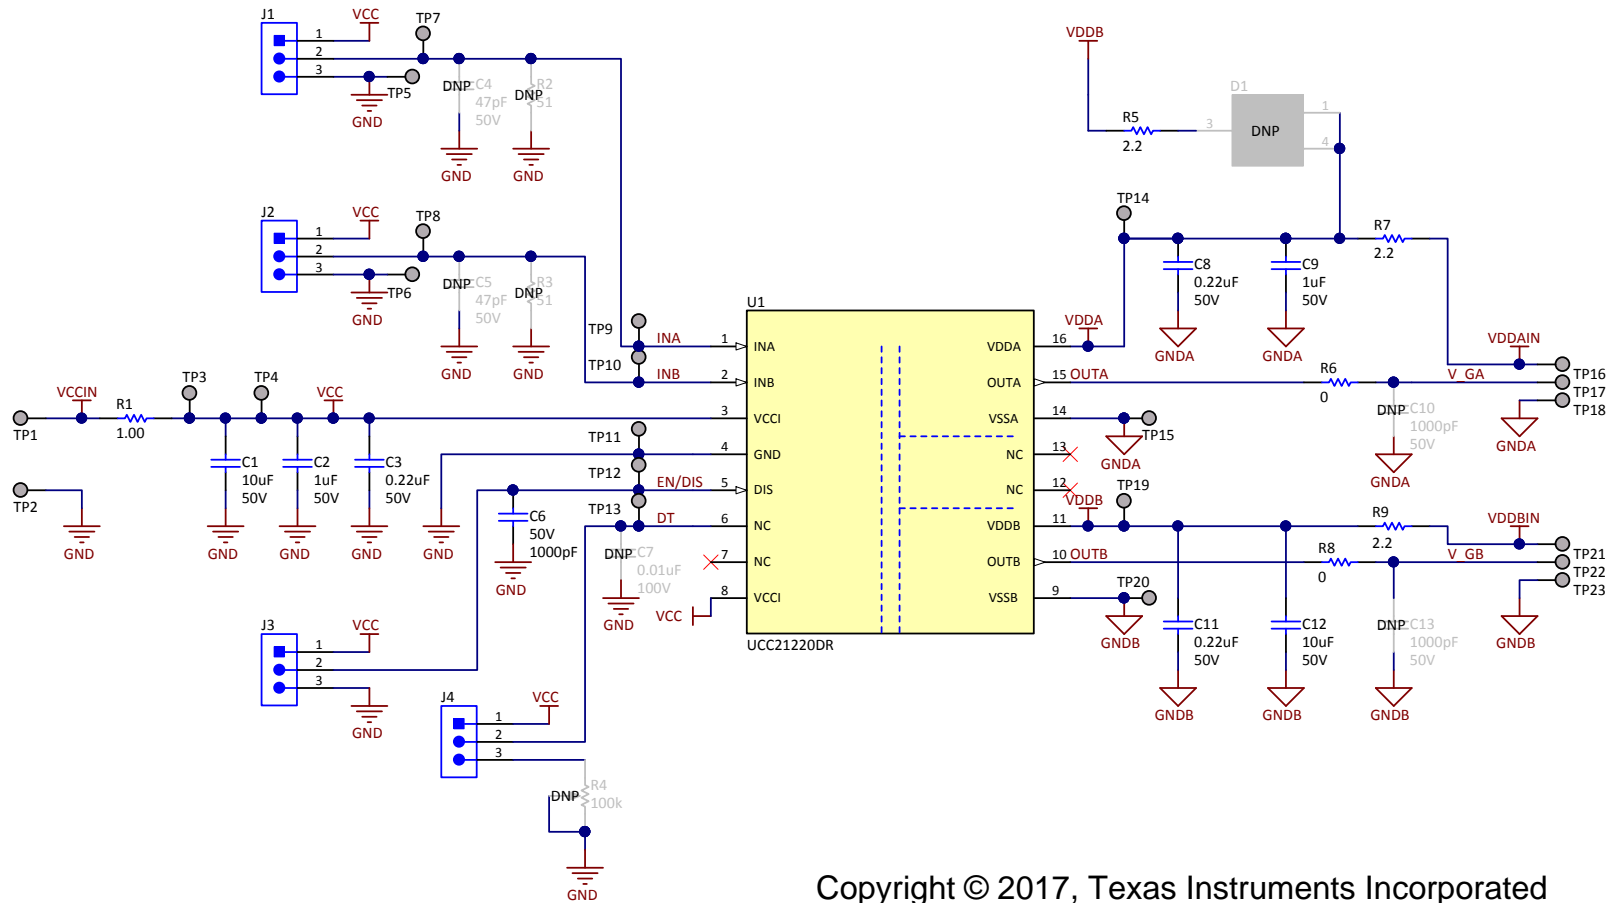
J1
1
2
3
VCC
TP7
TP5
GND
DNP
C4
47pF
50V
DNP
R2
51
GND
GND

J2
1
2
3
VCC
TP8
TP6
GND
DNP
C5
47pF
50V
DNP
R3
51
GND
GND

VDDB
R5
2.2
D1
3
DNP
1
4

TP14
C8
0.22uF
50V
GNDA
C9
1uF
50V
GNDA
R7
2.2
VDDAIN
TP16
TP17
TP18
V_GA
GNDA

U1
TP9
INA
1
INA
TP10
INB
2
INB
VCCIN
R1
1.00
TP1
TP2
GND
TP3
TP4
VCC
C1
10uF
50V
C2
1uF
50V
C3
0.22uF
50V
GND
GND
GND
GND
GND
3
VCCI
TP11
4
GND
TP12
EN/DIS
5
DIS
C6
50V
1000pF
GND
TP13
DT
6
NC
DNP
C7
0.01uF
100V
GND
7
NC
VCC
8
VCCI
UCC21220DR

VDDA
16
VDDA
OUTA
15 OUTA
R6
0
DNP
C10
1000pF
50V
GNDA
VSSA
14
TP15
GNDA
NC
13
NC
12
VDDB
TP19
VDDB
11
R9
2.2
VDDBIN
OUTB
10 OUTB
R8
0
V_GB
TP21
TP22
TP23
VSSB
9
TP20
GNDB
C11
0.22uF
50V
C12
10uF
50V
DNP
C13
1000pF
50V
GNDB
GNDB
GNDB
GNDB
GNDB

J3
1
2
3
VCC
GND

J4
1
2
3
VCC
DNP
R4
100k
GND

Copyright © 2017, Texas Instruments Incorporated